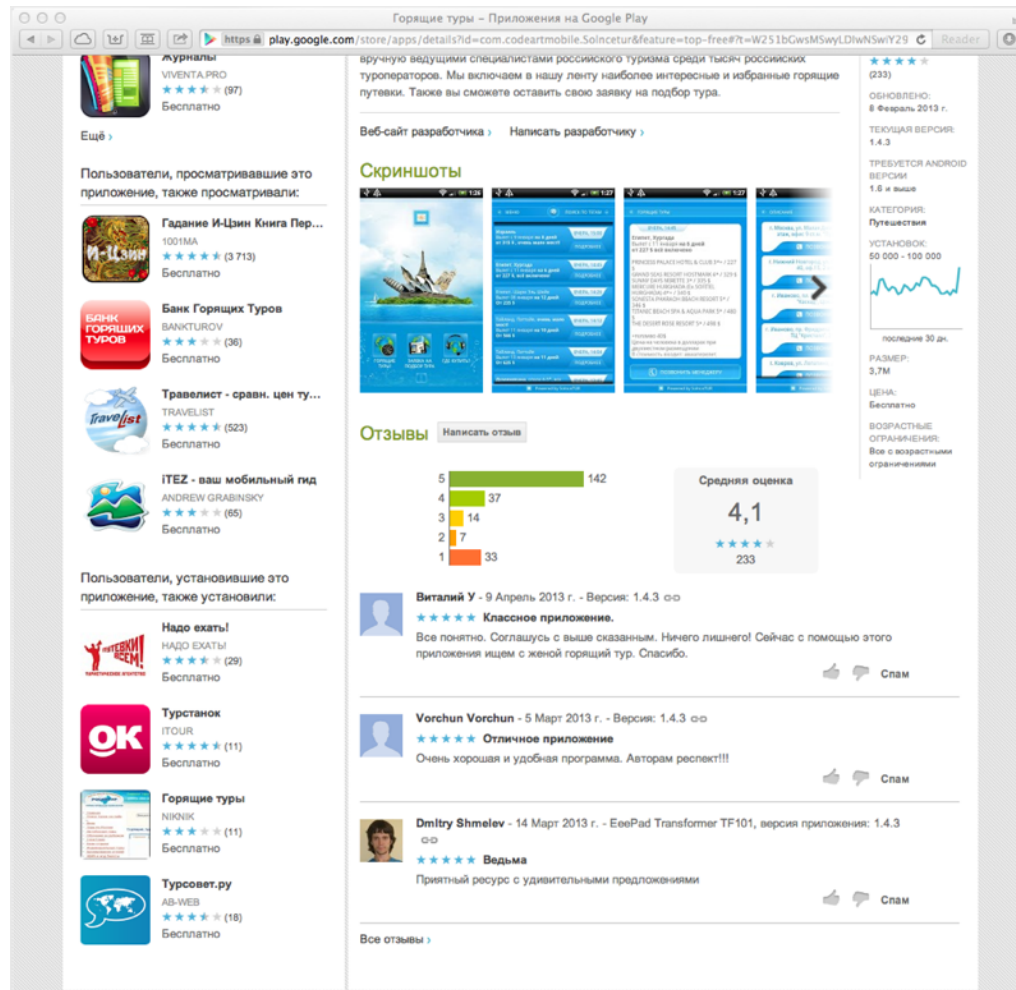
Горящие туры – Приложения на Google Play

https play.google.com/store/apps/details?id=com.codeartmobile.Solncetur&feature=top-free#?t=W251bGwsMSwyLDIwNSwiY29

Reader

Журналы
VIVENTA.PRO
★★★★★ (97)
Бесплатно

Ещё ›

Пользователи, просматривавшие это приложение, также просматривали:

Гадание И-Цзин Книга Пер...
1001MA
★★★★★ (3 713)
Бесплатно

Банк Горящих Туров
BANKTUROV
★★★★★ (36)
Бесплатно

Травелист - сравн. цен ту...
TRAVELIST
★★★★★ (523)
Бесплатно

iTEZ - ваш мобильный гид
ANDREW GRABINSKY
★★★★★ (65)
Бесплатно

Пользователи, установившие это приложение, также установили:

Надо ехать!
НАДО ЕХАТЬ
★★★★★ (29)
Бесплатно

Турстанок
ITOUR
★★★★★ (11)
Бесплатно

Горящие туры
NIKNIK
★★★★★ (11)
Бесплатно

Турсовет.ру
AB-WEB
★★★★★ (18)
Бесплатно

вручную ведущими специалистами российского туризма среди тысяч российских туроператоров. Мы включаем в нашу ленту наиболее интересные и избранные горящие путевки. Также вы сможете оставить свою заявку на подбор тура.

Веб-сайт разработчика › Написать разработчику ›

Скриншоты

Отзывы Написать отзыв

5 142
4 37
3 14
2 7
1 33

Средняя оценка
4,1
★★★★★
233

Виталий У - 9 Апрель 2013 г. - Версия: 1.4.3
★★★★★ Классное приложение.
Все понятно. Соглашусь с выше сказанным. Ничего лишнего! Сейчас с помощью этого приложения ищем с женой горящий тур. Спасибо.
Спам

Vorchun Vorchun - 5 Март 2013 г. - Версия: 1.4.3
★★★★★ Отличное приложение
Очень хорошая и удобная программа. Авторам респект!!!
Спам

Dmitry Shmelev - 14 Март 2013 г. - EeePad Transformer TF101, версия приложения: 1.4.3
★★★★★ Ведьма
Приятный ресурс с удивительными предложениями
Спам

Все отзывы ›

★★★★★
(233)

ОБНОВЛЕНО:
8 Февраль 2013 г.

ТЕКУЩАЯ ВЕРСИЯ:
1.4.3

ТРЕБУЕТСЯ ANDROID ВЕРСИИ
1.6 и выше

КАТЕГОРИЯ:
Путешествия

УСТАНОВОК:
50 000 - 100 000

последние 30 дн.

РАЗМЕР:
3,7M

ЦЕНА:
Бесплатно

ВОЗРАСТНЫЕ ОГРАНИЧЕНИЯ:
Все с возрастными ограничениями